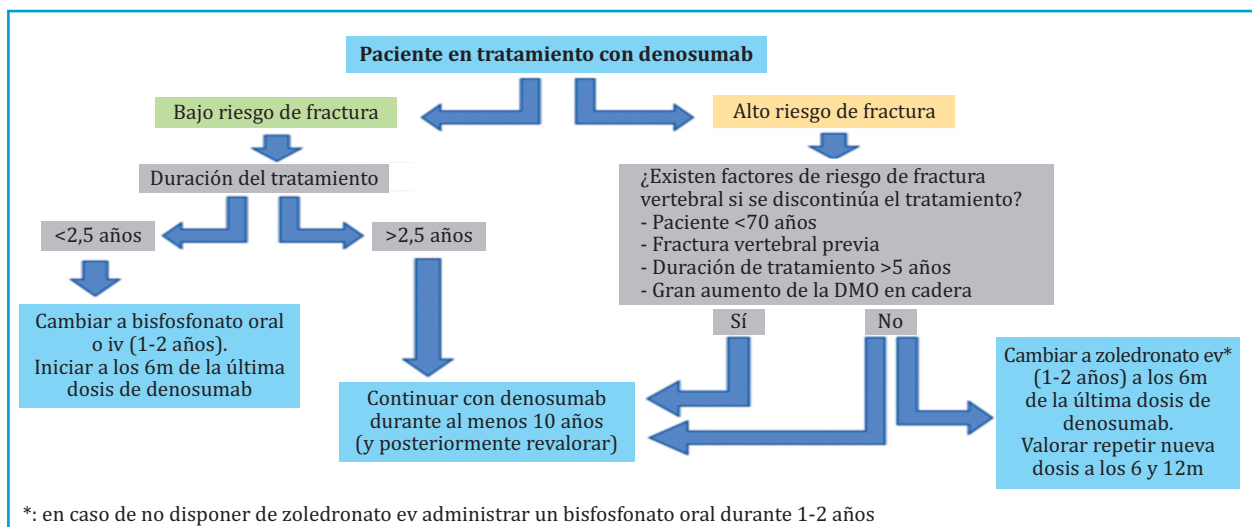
Paciente en tratamiento con denosumab

Bajo riesgo de fractura

Alto riesgo de fractura

Duración del tratamiento

<2,5 años

>2,5 años

Cambiar a bisfosfonato oral o iv (1-2 años). Iniciar a los 6m de la última dosis de denosumab

¿Existen factores de riesgo de fractura vertebral si se discontinúa el tratamiento?
- Paciente <70 años
- Fractura vertebral previa
- Duración de tratamiento >5 años
- Gran aumento de la DMO en cadera

Sí

No

Continuar con denosumab durante al menos 10 años (y posteriormente revalorar)

Cambiar a zoledronato ev* (1-2 años) a los 6m de la última dosis de denosumab. Valorar repetir nueva dosis a los 6 y 12m

*: en caso de no disponer de zoledronato ev administrar un bisfosfonato oral durante 1-2 años